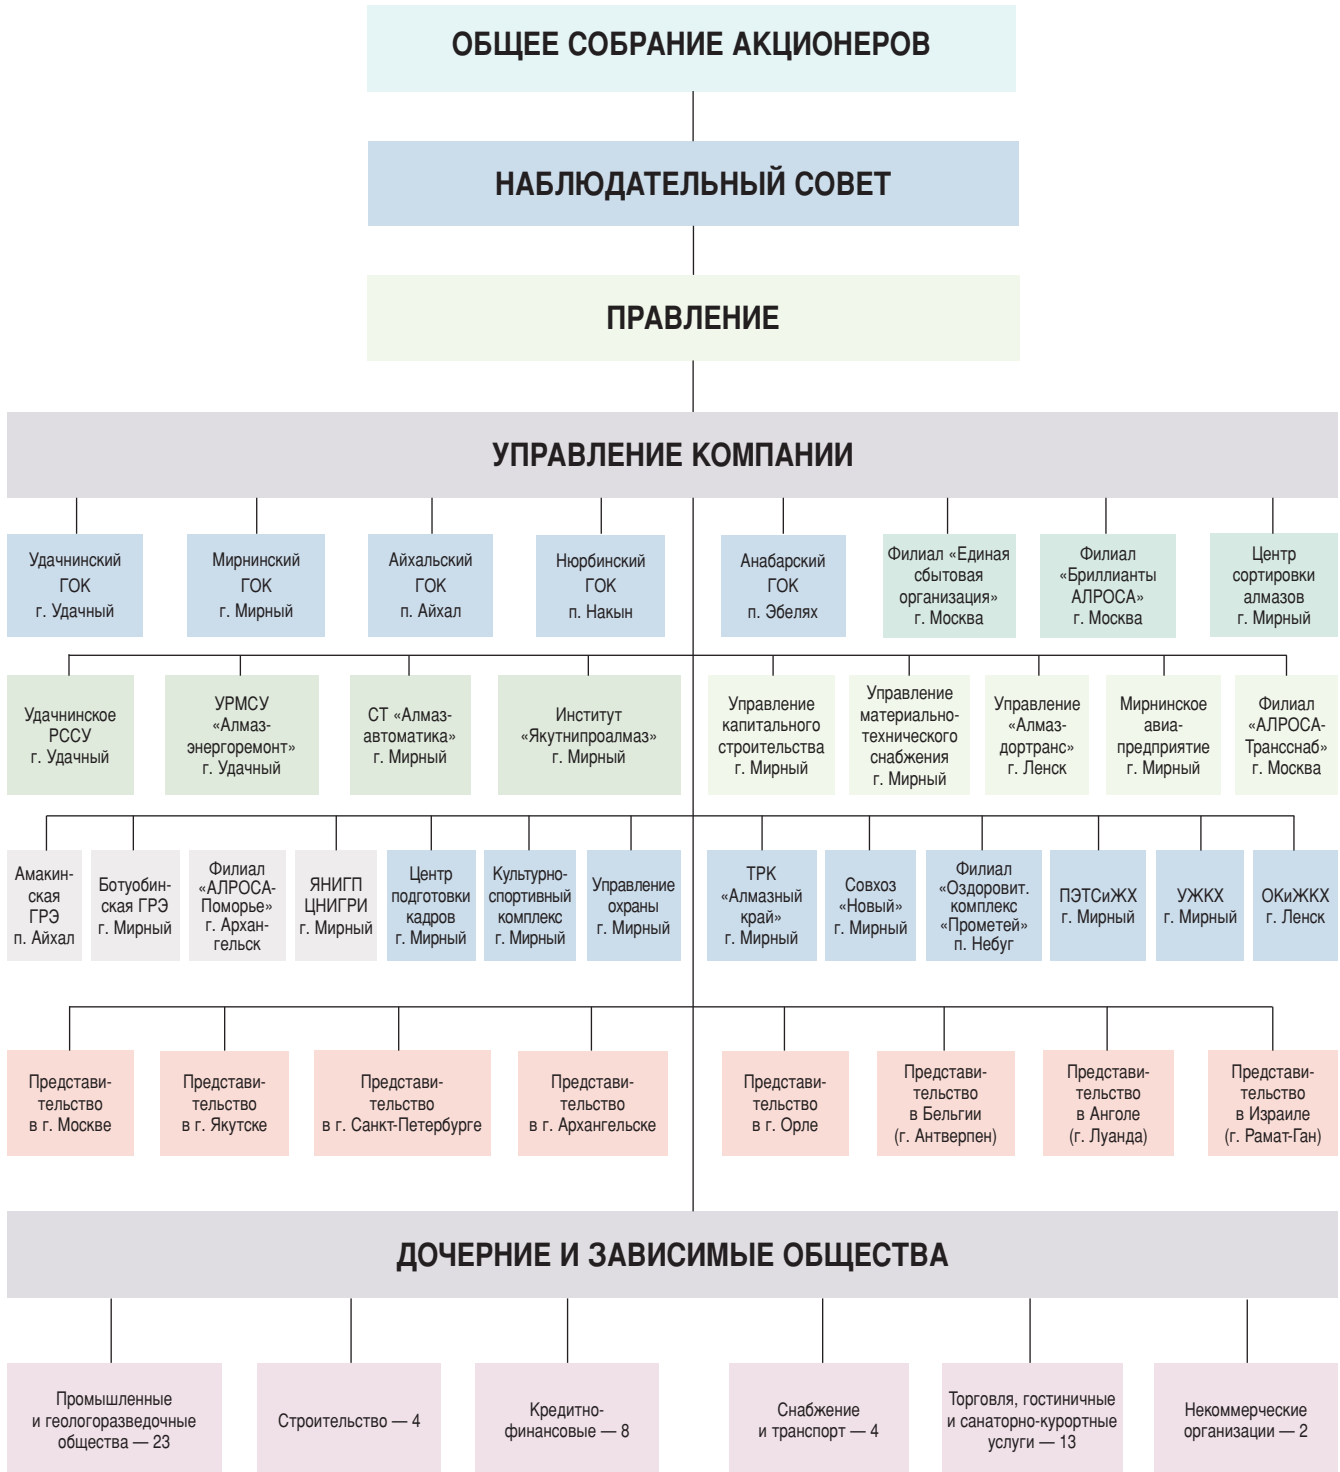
ОБЩЕЕ СОБРАНИЕ АКЦИОНЕРОВ

НАБЛЮДАТЕЛЬНЫЙ СОВЕТ

ПРАВЛЕНИЕ

УПРАВЛЕНИЕ КОМПАНИИ

Удачнинский ГОК г. Удачный

Мирнинский ГОК г. Мирный

Айхальский ГОК п. Айхал

Нюрбинский ГОК п. Накын

Анабарский ГОК п. Эбелях

Филиал «Единая сбытовая организация» г. Москва

Филиал «Бриллианты АЛРОСА» г. Москва

Центр сортировки алмазов г. Мирный

Удачнинское РССУ г. Удачный

УРМСУ «Алмазэнергоремонт» г. Удачный

СТ «Алмазавтоматика» г. Мирный

Институт «Якутнипроалмаз» г. Мирный

Управление капитального строительства г. Мирный

Управление материально-технического снабжения г. Мирный

Управление «Алмаздортранс» г. Ленск

Мирнинское авиапредприятие г. Мирный

Филиал «АЛРОСА-Трансснаб» г. Москва

Амакинская ГРЭ п. Айхал

Ботуобинская ГРЭ г. Мирный

Филиал «АЛРОСА-Поморье» г. Архангельск

ЯНИГП ЦНИГРИ г. Мирный

Центр подготовки кадров г. Мирный

Культурно-спортивный комплекс г. Мирный

Управление охраны г. Мирный

ТРК «Алмазный край» г. Мирный

Совхоз «Новый» г. Мирный

Филиал «Оздоровит. комплекс «Прометей» п. Небуг

ПЭТСиЖХ г. Мирный

УЖКХ г. Мирный

ОКиЖКХ г. Ленск

Представительство в г. Москве

Представительство в г. Якутске

Представительство в г. Санкт-Петербурге

Представительство в г. Архангельске

Представительство в г. Орле

Представительство в Бельгии (г. Антверпен)

Представительство в Анголе (г. Луанда)

Представительство в Израиле (г. Рамат-Ган)

ДОЧЕРНИЕ И ЗАВИСИМЫЕ ОБЩЕСТВА

Промышленные и геологоразведочные общества — 23

Строительство — 4

Кредитно-финансовые — 8

Снабжение и транспорт — 4

Торговля, гостиничные и санаторно-курортные услуги — 13

Некоммерческие организации — 2